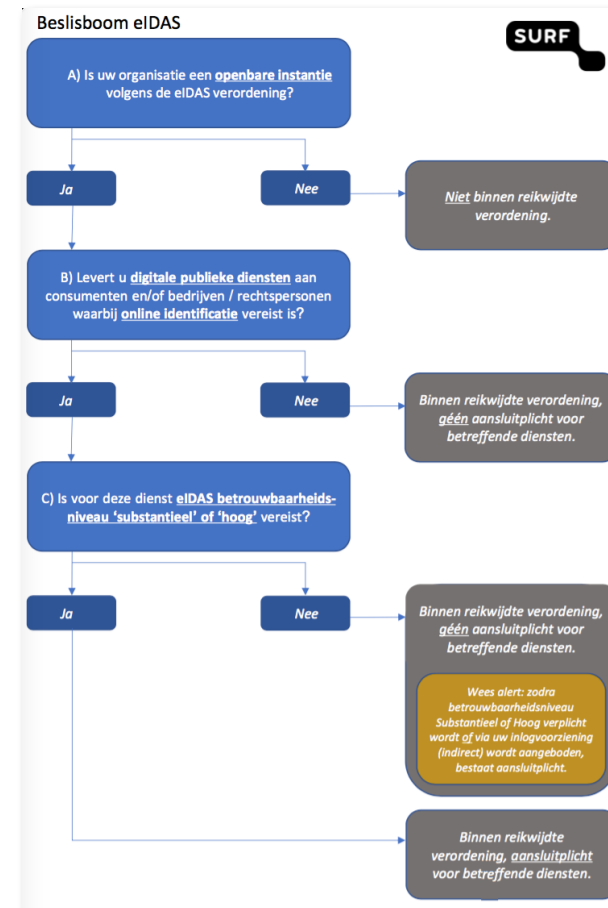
Beslisboom eIDAS

SURF

A) Is uw organisatie een openbare instantie volgens de eIDAS verordening?

Ja

Nee

Niet binnen reikwijdte verordening.

B) Levert u digitale publieke diensten aan consumenten en/of bedrijven / rechtspersonen waarbij online identificatie vereist is?

Ja

Nee

Binnen reikwijdte verordening, géén aansluitplicht voor betreffende diensten.

C) Is voor deze dienst eIDAS betrouwbaarheidsniveau 'substantieel' of 'hoog' vereist?

Ja

Nee

Binnen reikwijdte verordening, géén aansluitplicht voor betreffende diensten.

Wees alert: zodra betrouwbaarheidsniveau Substantieel of Hoog verplicht wordt of via uw inlogvoorziening (indirect) wordt aangeboden, bestaat aansluitplicht.

Binnen reikwijdte verordening, aansluitplicht voor betreffende diensten.